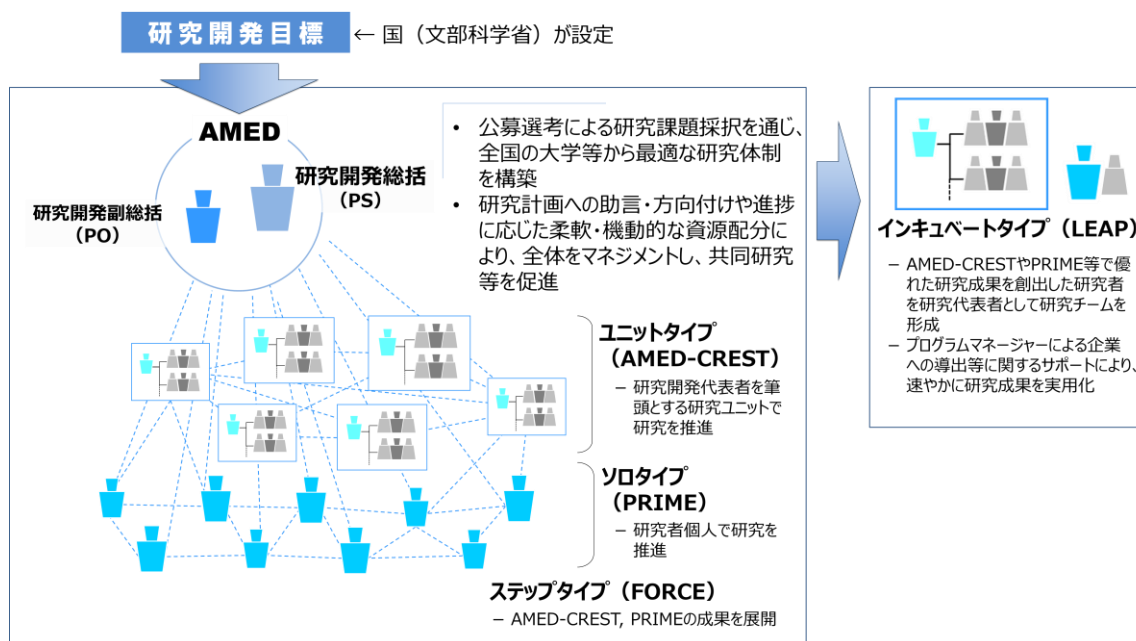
研究開発目標 ← 国（文部科学省）が設定

AMED

研究開発総括（PS）

研究開発副総括（PO）

• 公募選考による研究課題採択を通じ、全国の大学等から最適な研究体制を構築
• 研究計画への助言・方向付けや進捗に応じた柔軟・機動的な資源配分により、全体をマネジメントし、共同研究等を促進

ユニットタイプ（AMED-CREST）
– 研究開発代表者を筆頭とする研究ユニットで研究を推進

ソロタイプ（PRIME）
– 研究者個人で研究を推進

ステップタイプ（FORCE）
– AMED-CREST, PRIMEの成果を展開

インキュベートタイプ（LEAP）
– AMED-CRESTやPRIME等で優れた研究成果を創出した研究者を研究代表者として研究チームを形成
– プログラムマネージャーによる企業への導出等に関するサポートにより、速やかに研究成果を実用化